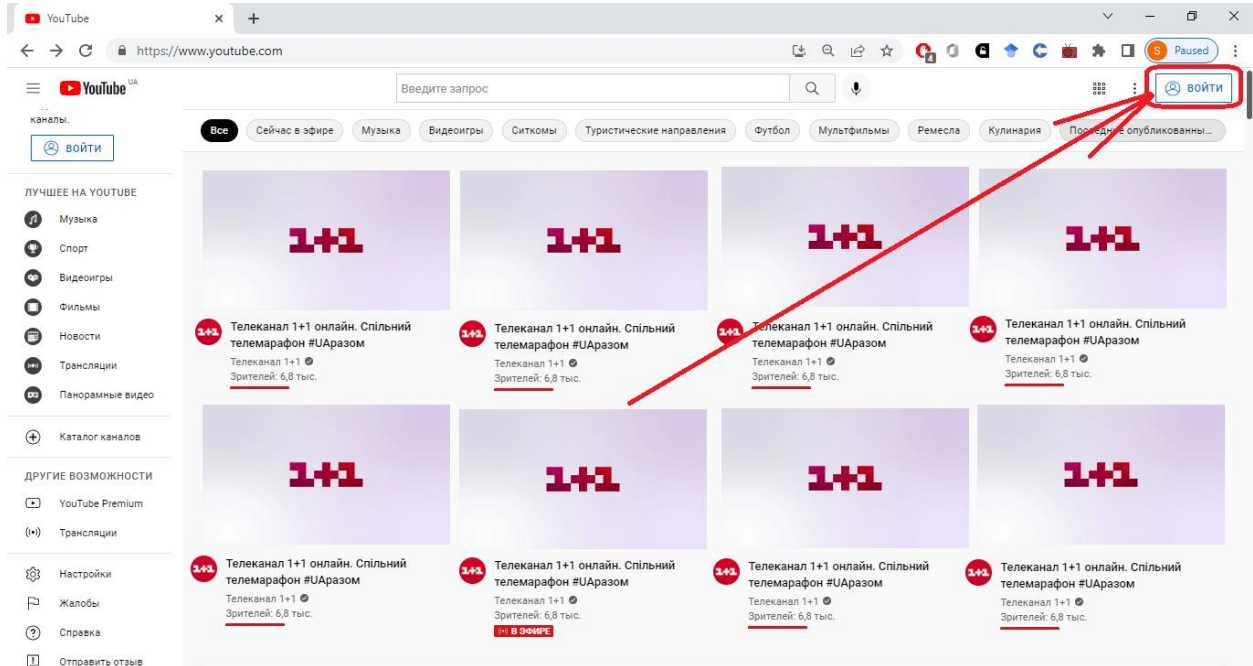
YouTube ×
https://www.youtube.com
Paused
YouTube UA
Введите запрос
ВОЙТИ

каналы.
ВОЙТИ

ЛУЧШЕЕ НА YOUTUBE
Музыка
Спорт
Видеоигры
Фильмы
Новости
Трансляции
Панорамные видео

Каталог каналов

ДРУГИЕ ВОЗМОЖНОСТИ
YouTube Premium
Трансляции

Настройки
Жалобы
Справка
Отправить отзыв

Все | Сейчас в эфире | Музыка | Видеоигры | Ситкомы | Туристические направления | Футбол | Мультфильмы | Ремесла | Кулинария | Последние опубликованны...

1+1
Телеканал 1+1 онлайн. Спільний телемарафон #UAразом
Телеканал 1+1
Зрителей: 6,8 тыс.

1+1
Телеканал 1+1 онлайн. Спільний телемарафон #UAразом
Телеканал 1+1
Зрителей: 6,8 тыс.

1+1
Телеканал 1+1 онлайн. Спільний телемарафон #UAразом
Телеканал 1+1
Зрителей: 6,8 тыс.

1+1
Телеканал 1+1 онлайн. Спільний телемарафон #UAразом
Телеканал 1+1
Зрителей: 6,8 тыс.

1+1
Телеканал 1+1 онлайн. Спільний телемарафон #UAразом
Телеканал 1+1
Зрителей: 6,8 тыс.

1+1
Телеканал 1+1 онлайн. Спільний телемарафон #UAразом
Телеканал 1+1
Зрителей: 6,8 тыс.
В ЭФИРЕ

1+1
Телеканал 1+1 онлайн. Спільний телемарафон #UAразом
Телеканал 1+1
Зрителей: 6,8 тыс.

1+1
Телеканал 1+1 онлайн. Спільний телемарафон #UAразом
Телеканал 1+1
Зрителей: 6,8 тыс.